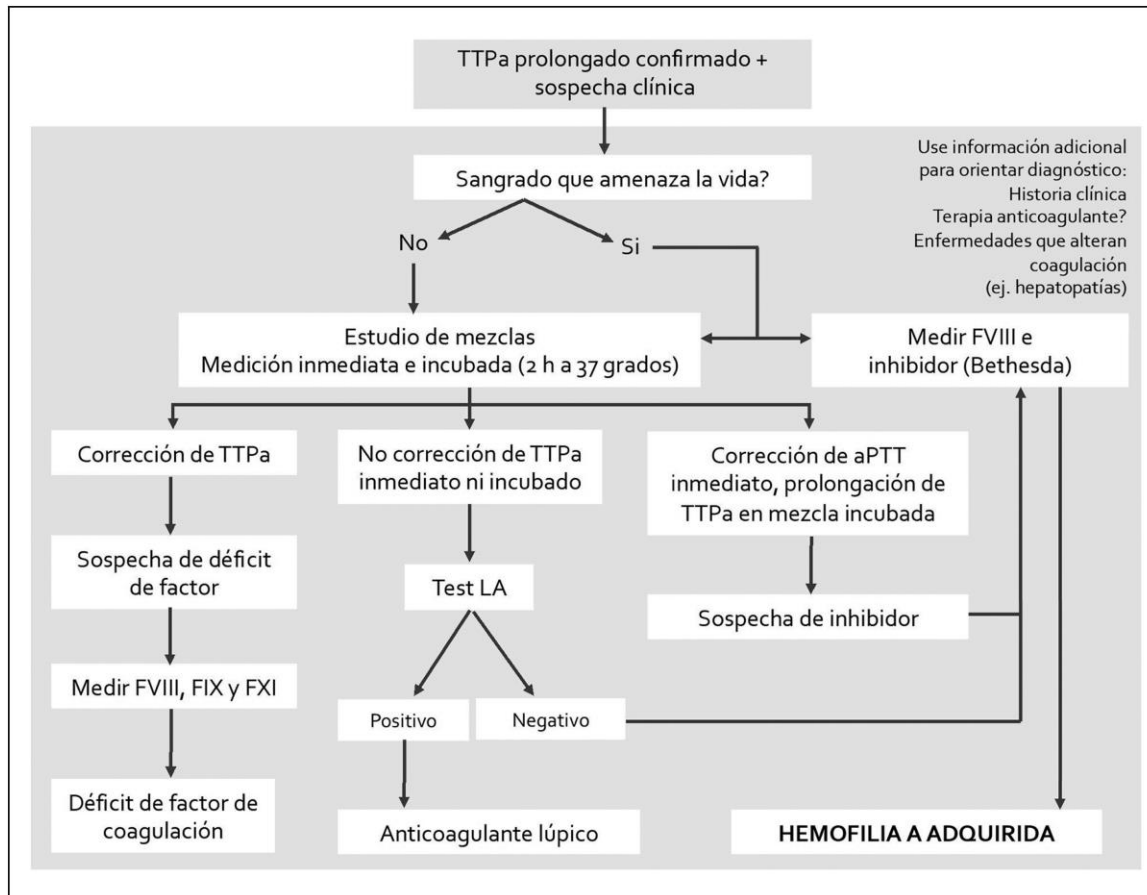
TTPa prolongado confirmado + sospecha clínica

Use información adicional para orientar diagnóstico:
Historia clínica
Terapia anticoagulante?
Enfermedades que alteran coagulación (ej. hepatopatías)

Sangrado que amenaza la vida?

No

Si

Estudio de mezclas
Medición inmediata e incubada (2 h a 37 grados)

Medir FVIII e inhibidor (Bethesda)

Corrección de TTPa

No corrección de TTPa inmediato ni incubado

Corrección de aPTT inmediato, prolongación de TTPa en mezcla incubada

Sospecha de déficit de factor

Test LA

Sospecha de inhibidor

Medir FVIII, FIX y FXI

Positivo

Negativo

Déficit de factor de coagulación

Anticoagulante lúpico

HEMOFILIA A ADQUIRIDA